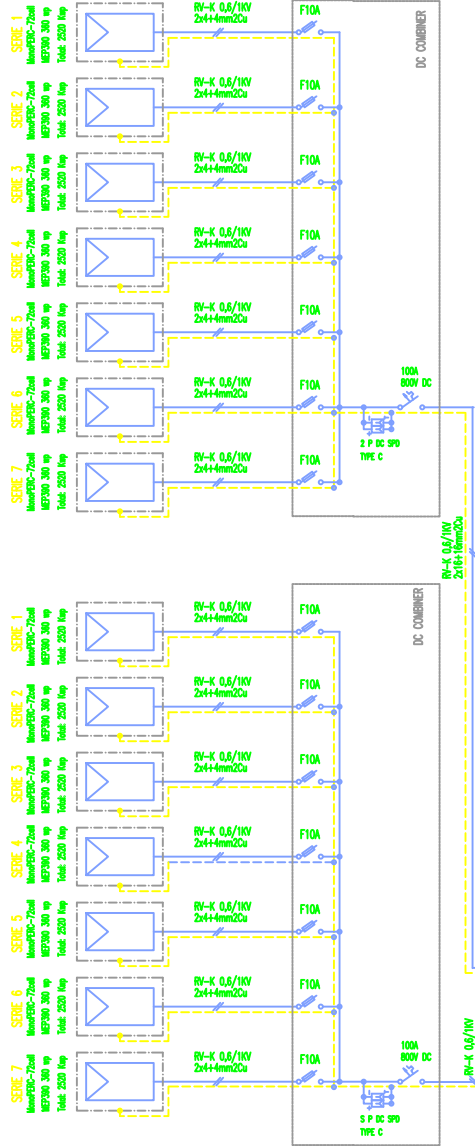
SERIE 1
MonoPERC-72cell
MEF390 360 wp
Total: 2520 Kwp
RV-K 0,6/1KV
2x4+4mm2Cu
F10A
DC COMBINER

SERIE 2
MonoPERC-72cell
MEF390 360 wp
Total: 2520 Kwp
RV-K 0,6/1KV
2x4+4mm2Cu
F10A

SERIE 3
MonoPERC-72cell
MEF390 360 wp
Total: 2520 Kwp
RV-K 0,6/1KV
2x4+4mm2Cu
F10A

SERIE 4
MonoPERC-72cell
MEF390 360 wp
Total: 2520 Kwp
RV-K 0,6/1KV
2x4+4mm2Cu
F10A

SERIE 5
MonoPERC-72cell
MEF390 360 wp
Total: 2520 Kwp
RV-K 0,6/1KV
2x4+4mm2Cu
F10A

SERIE 6
MonoPERC-72cell
MEF390 360 wp
Total: 2520 Kwp
RV-K 0,6/1KV
2x4+4mm2Cu
F10A
100A
800V DC
2 P DC SPD
TYPE C

SERIE 7
MonoPERC-72cell
MEF390 360 wp
Total: 2520 Kwp
RV-K 0,6/1KV
2x4+4mm2Cu
F10A

RV-K 0,6/1KV
2x16+16mm2Cu

SERIE 1
MonoPERC-72cell
MEF390 360 wp
Total: 2520 Kwp
RV-K 0,6/1KV
2x4+4mm2Cu
F10A
DC COMBINER

SERIE 2
MonoPERC-72cell
MEF390 360 wp
Total: 2520 Kwp
RV-K 0,6/1KV
2x4+4mm2Cu
F10A

SERIE 3
MonoPERC-72cell
MEF390 360 wp
Total: 2520 Kwp
RV-K 0,6/1KV
2x4+4mm2Cu
F10A

SERIE 4
MonoPERC-72cell
MEF390 360 wp
Total: 2520 Kwp
RV-K 0,6/1KV
2x4+4mm2Cu
F10A

SERIE 5
MonoPERC-72cell
MEF390 360 wp
Total: 2520 Kwp
RV-K 0,6/1KV
2x4+4mm2Cu
F10A

SERIE 6
MonoPERC-72cell
MEF390 360 wp
Total: 2520 Kwp
RV-K 0,6/1KV
2x4+4mm2Cu
F10A

SERIE 7
MonoPERC-72cell
MEF390 360 wp
Total: 2520 Kwp
RV-K 0,6/1KV
2x4+4mm2Cu
F10A
100A
800V DC
S P DC SPD
TYPE C
RV-K 0,6/1KV